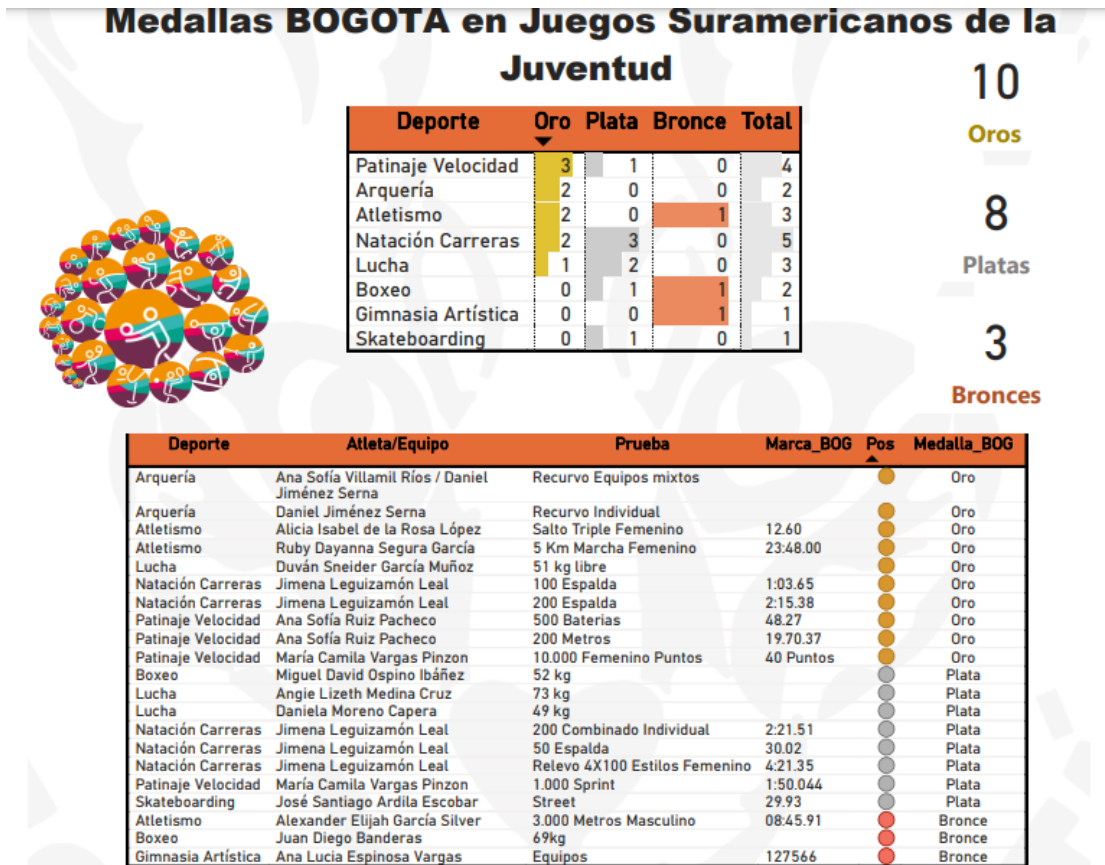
Medallas BOGOTA en Juegos Suramericanos de la Juventud

| Deporte | Oro | Plata | Bronce | Total |
|---|---|---|---|---|
| Patinaje Velocidad | 3 | 1 | 0 | 4 |
| Arquería | 2 | 0 | 0 | 2 |
| Atletismo | 2 | 0 | 1 | 3 |
| Natación Carreras | 2 | 3 | 0 | 5 |
| Lucha | 1 | 2 | 0 | 3 |
| Boxeo | 0 | 1 | 1 | 2 |
| Gimnasia Artística | 0 | 0 | 1 | 1 |
| Skateboarding | 0 | 1 | 0 | 1 |

10
Oros

8
Platas

3
Bronces

| Deporte | Atleta/Equipo | Prueba | Marca_BOG | Pos | Medalla_BOG |
|---|---|---|---|---|---|
| Arquería | Ana Sofía Villamil Ríos / Daniel Jiménez Serna | Recurvo Equipos mixtos | | | Oro |
| Arquería | Daniel Jiménez Serna | Recurvo Individual | | | Oro |
| Atletismo | Alicia Isabel de la Rosa López | Salto Triple Femenino | 12.60 | | Oro |
| Atletismo | Ruby Dayanna Segura García | 5 Km Marcha Femenino | 23:48.00 | | Oro |
| Lucha | Duván Sneider García Muñoz | 51 kg libre | | | Oro |
| Natación Carreras | Jimena Leguizamón Leal | 100 Espalda | 1:03.65 | | Oro |
| Natación Carreras | Jimena Leguizamón Leal | 200 Espalda | 2:15.38 | | Oro |
| Patinaje Velocidad | Ana Sofía Ruiz Pacheco | 500 Baterias | 48.27 | | Oro |
| Patinaje Velocidad | Ana Sofía Ruiz Pacheco | 200 Metros | 19.70.37 | | Oro |
| Patinaje Velocidad | María Camila Vargas Pinzon | 10.000 Femenino Puntos | 40 Puntos | | Oro |
| Boxeo | Miguel David Ospino Ibáñez | 52 kg | | | Plata |
| Lucha | Angie Lizeth Medina Cruz | 73 kg | | | Plata |
| Lucha | Daniela Moreno Capera | 49 kg | | | Plata |
| Natación Carreras | Jimena Leguizamón Leal | 200 Combinado Individual | 2:21.51 | | Plata |
| Natación Carreras | Jimena Leguizamón Leal | 50 Espalda | 30.02 | | Plata |
| Natación Carreras | Jimena Leguizamón Leal | Relevo 4X100 Estilos Femenino | 4:21.35 | | Plata |
| Patinaje Velocidad | María Camila Vargas Pinzon | 1.000 Sprint | 1:50.044 | | Plata |
| Skateboarding | José Santiago Ardila Escobar | Street | 29.93 | | Plata |
| Atletismo | Alexander Elijah García Silver | 3.000 Metros Masculino | 08:45.91 | | Bronce |
| Boxeo | Juan Diego Banderas | 69kg | | | Bronce |
| Gimnasia Artística | Ana Lucia Espinosa Vargas | Equipos | 127566 | | Bronce |